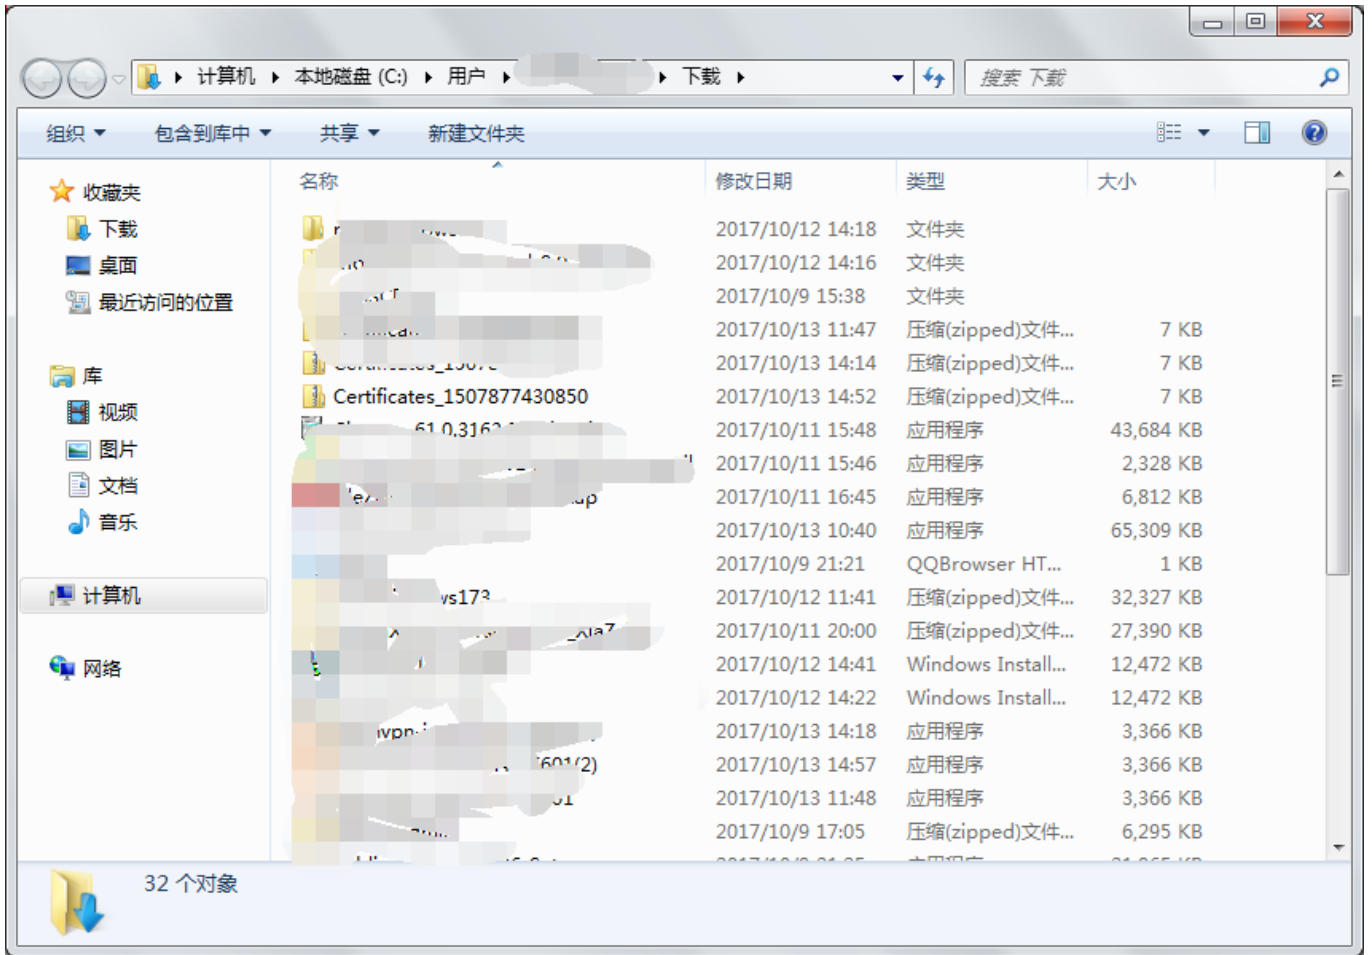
计算机 ▸ 本地磁盘 (C:) ▸ 用户 ▸ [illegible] ▸ 下载 ▸

搜索 下载

组织 ▾ 包含到库中 ▾ 共享 ▾ 新建文件夹

收藏夹
下载
桌面
最近访问的位置

库
视频
图片
文档
音乐

计算机

网络

| 名称 | 修改日期 | 类型 | 大小 |
|---|---|---|---|
| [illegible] | 2017/10/12 14:18 | 文件夹 | |
| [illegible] | 2017/10/12 14:16 | 文件夹 | |
| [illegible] | 2017/10/9 15:38 | 文件夹 | |
| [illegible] | 2017/10/13 11:47 | 压缩(zipped)文件... | 7 KB |
| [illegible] | 2017/10/13 14:14 | 压缩(zipped)文件... | 7 KB |
| Certificates_1507877430850 | 2017/10/13 14:52 | 压缩(zipped)文件... | 7 KB |
| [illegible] | 2017/10/11 15:48 | 应用程序 | 43,684 KB |
| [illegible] | 2017/10/11 15:46 | 应用程序 | 2,328 KB |
| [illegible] | 2017/10/11 16:45 | 应用程序 | 6,812 KB |
| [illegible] | 2017/10/13 10:40 | 应用程序 | 65,309 KB |
| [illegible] | 2017/10/9 21:21 | QQBrowser HT... | 1 KB |
| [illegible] | 2017/10/12 11:41 | 压缩(zipped)文件... | 32,327 KB |
| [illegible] | 2017/10/11 20:00 | 压缩(zipped)文件... | 27,390 KB |
| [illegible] | 2017/10/12 14:41 | Windows Install... | 12,472 KB |
| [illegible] | 2017/10/12 14:22 | Windows Install... | 12,472 KB |
| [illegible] | 2017/10/13 14:18 | 应用程序 | 3,366 KB |
| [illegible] | 2017/10/13 14:57 | 应用程序 | 3,366 KB |
| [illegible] | 2017/10/13 11:48 | 应用程序 | 3,366 KB |
| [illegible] | 2017/10/9 17:05 | 压缩(zipped)文件... | 6,295 KB |

32 个对象